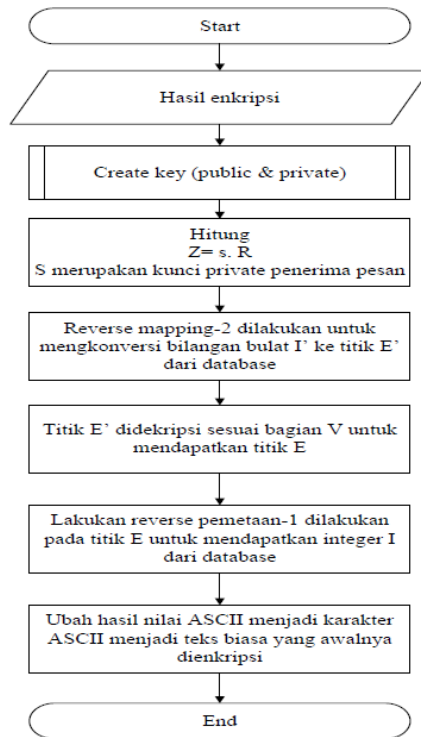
Start

Hasil enkripsi

Create key (public & private)

Hitung
Z= s. R
S merupakan kunci private penerima pesan

Reverse mapping-2 dilakukan untuk mengkonversi bilangan bulat I' ke titik E' dari database

Titik E' didekripsi sesuai bagian V untuk mendapatkan titik E

Lakukan reverse pemetaan-1 dilakukan pada titik E untuk mendapatkan integer I dari database

Ubah hasil nilai ASCII menjadi karakter ASCII menjadi teks biasa yang awalnya dienkripsi

End